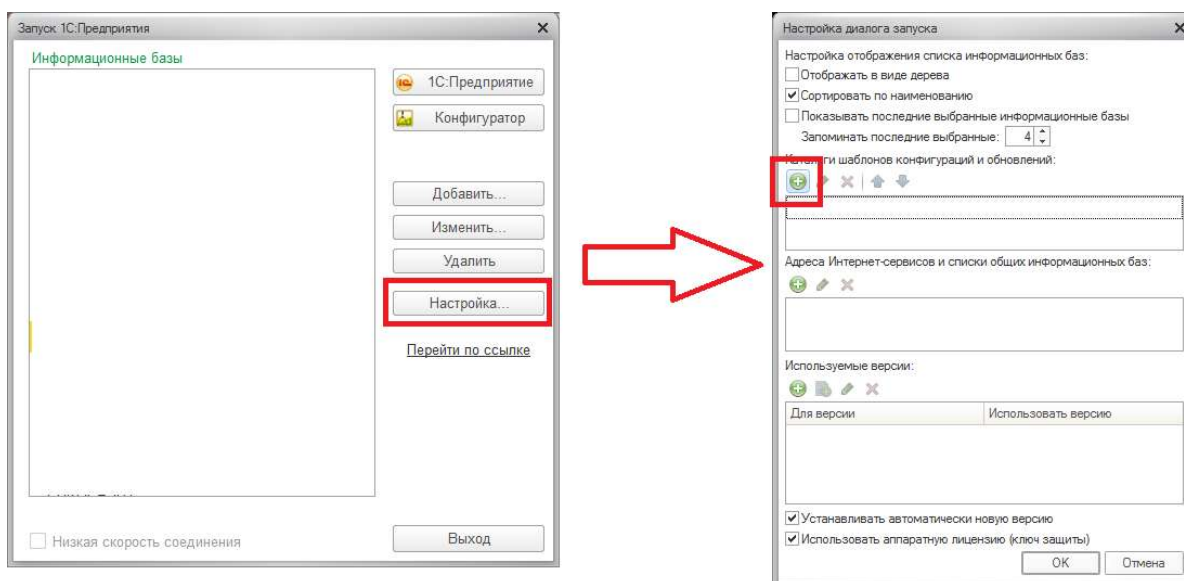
Запуск 1С:Предприятия ×

Информационные базы

1С:Предприятие

Конфигуратор

Добавить...

Изменить...

Удалить

Настройка...

Перейти по ссылке

Низкая скорость соединения

Выход

Настройка диалога запуска ×

Настройка отображения списка информационных баз:

Отображать в виде дерева

Сортировать по наименованию

Показывать последние выбранные информационные базы

Запоминать последние выбранные: 4

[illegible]ги шаблонов конфигураций и обновлений:

Адреса Интернет-сервисов и списки общих информационных баз:

Используемые версии:

| Для версии | Использовать версию |
|---|---|

Устанавливать автоматически новую версию

Использовать аппаратную лицензию (ключ защиты)

OK

Отмена